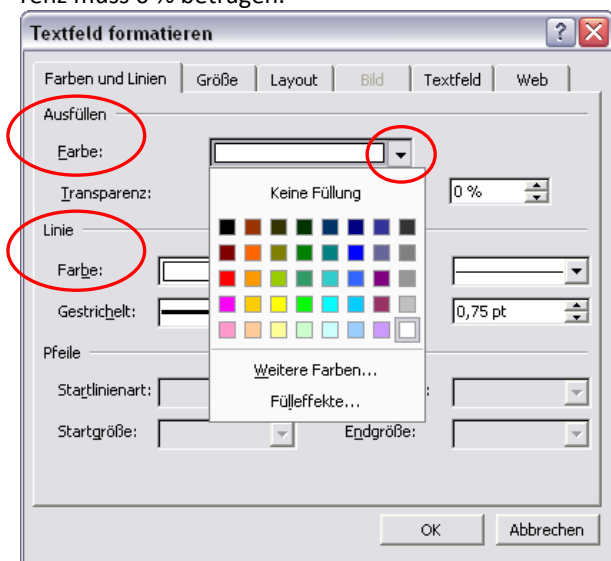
renz muss 0 % betragen.

Textfeld formatieren

Farben und Linien | Größe | Layout | Bild | Textfeld | Web

Ausfüllen

Farbe:

Transparenz: 0 %

Keine Füllung

Linie

Farbe:

Gestrichelt: 0,75 pt

Pfeile

Startlinienart:

Startgröße:

Weitere Farben...

Fülleffekte...

Endgröße:

OK | Abbrechen